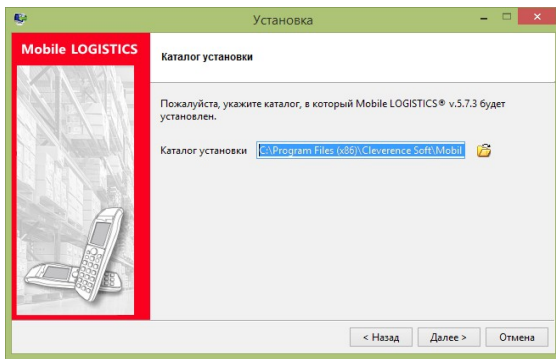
Установка

Mobile LOGISTICS

Каталог установки

Пожалуйста, укажите каталог, в который Mobile LOGISTICS® v.5.7.3 будет установлен.

Каталог установки C:\Program Files (x86)\Cleverence Soft\Mobil

< Назад Далее > Отмена